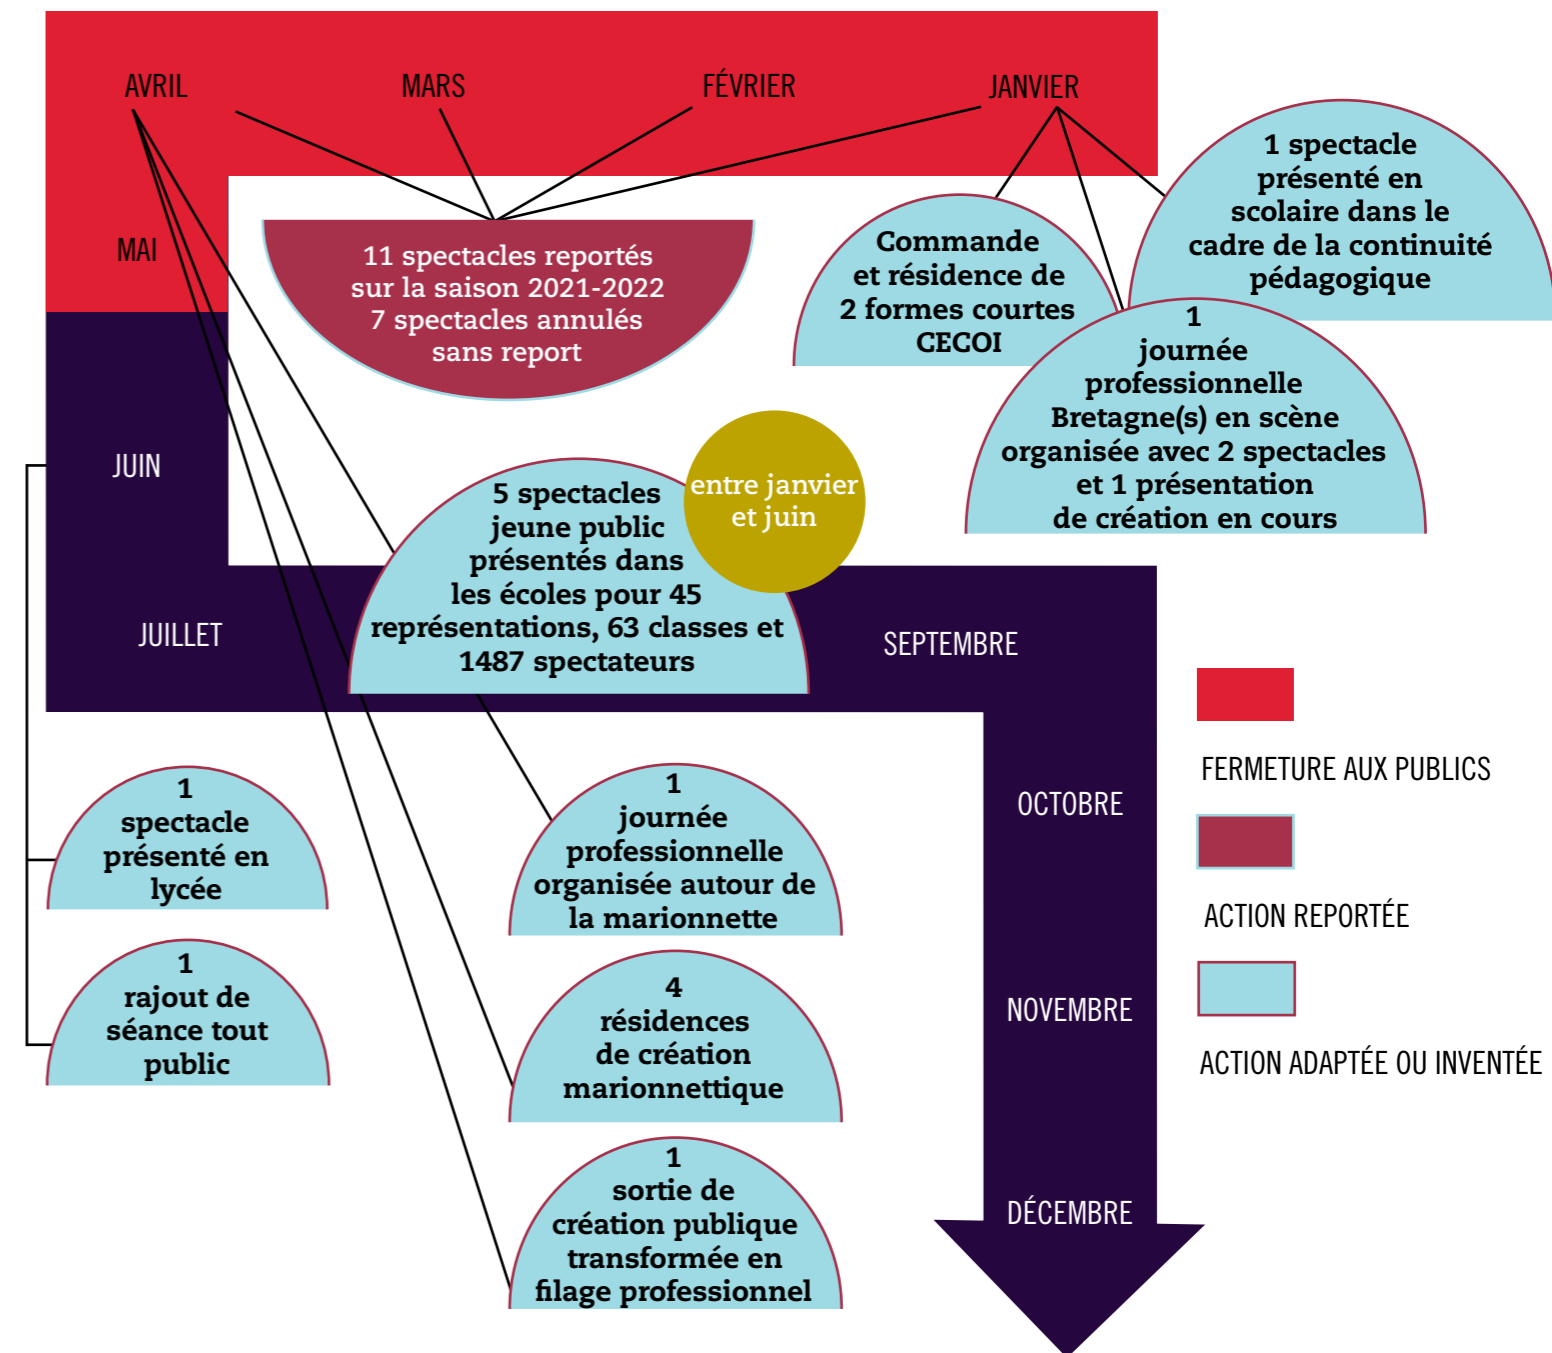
AVRIL
MARS
FÉVRIER
JANVIER

MAI

11 spectacles reportés sur la saison 2021-2022
7 spectacles annulés sans report

Commande et résidence de 2 formes courtes CECOI

1 spectacle présenté en scolaire dans le cadre de la continuité pédagogique

1 journée professionnelle Bretagne(s) en scène organisée avec 2 spectacles et 1 présentation de création en cours

JUIN

5 spectacles jeune public présentés dans les écoles pour 45 représentations, 63 classes et 1487 spectateurs

entre janvier et juin

JUILLET

SEPTEMBRE

OCTOBRE

NOVEMBRE

DÉCEMBRE

1 spectacle présenté en lycée

1 rajout de séance tout public

1 journée professionnelle organisée autour de la marionnette

4 résidences de création marionnettique

1 sortie de création publique transformée en filage professionnel

FERMETURE AUX PUBLICS

ACTION REPORTÉE

ACTION ADAPTÉE OU INVENTÉE